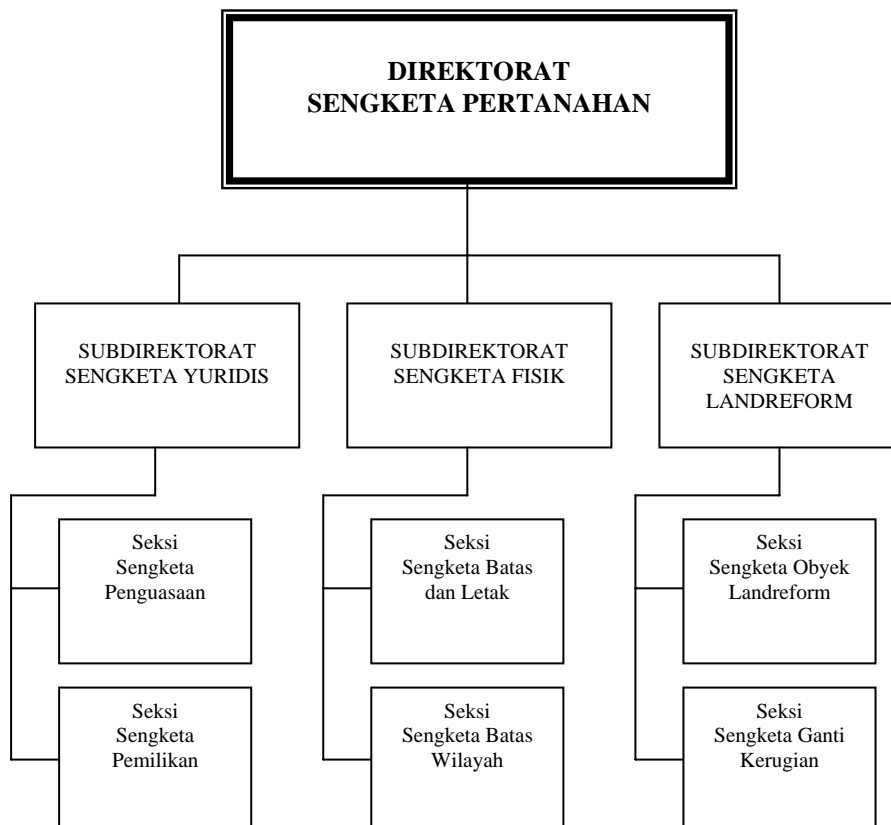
DIREKTORAT
SENGKETA PERTANAHAN

SUBDIREKTORAT
SENGKETA YURIDIS

SUBDIREKTORAT
SENGKETA FISIK

SUBDIREKTORAT
SENGKETA
LANDREFORM

Seksi
Sengketa
Penguasaan

Seksi
Sengketa
Pemilikan

Seksi
Sengketa Batas
dan Letak

Seksi
Sengketa Batas
Wilayah

Seksi
Sengketa Obyek
Landreform

Seksi
Sengketa Ganti
Kerugian